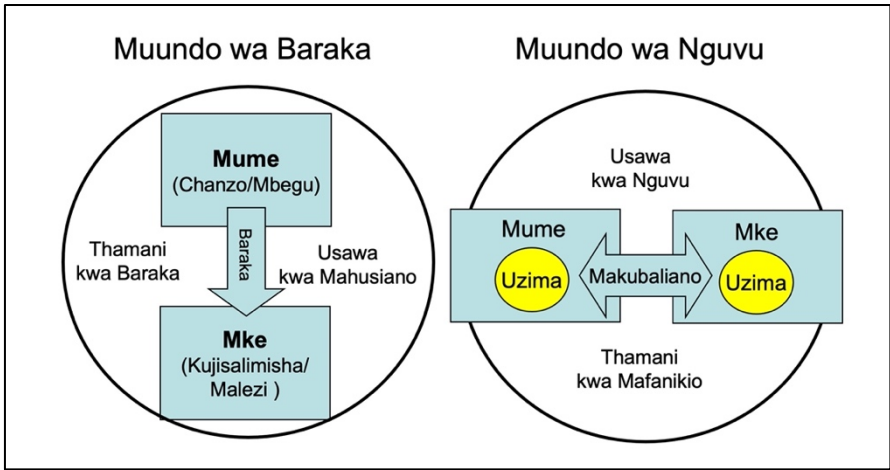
Muundo wa Baraka

Mume
(Chanzo/Mbegu)

Baraka

Thamani kwa Baraka

Usawa kwa Mahusiano

Mke
(Kujisalimisha/ Malezi )

Muundo wa Nguvu

Usawa kwa Nguvu

Mume

Uzima

Makubaliano

Mke

Uzima

Thamani kwa Mafanikio